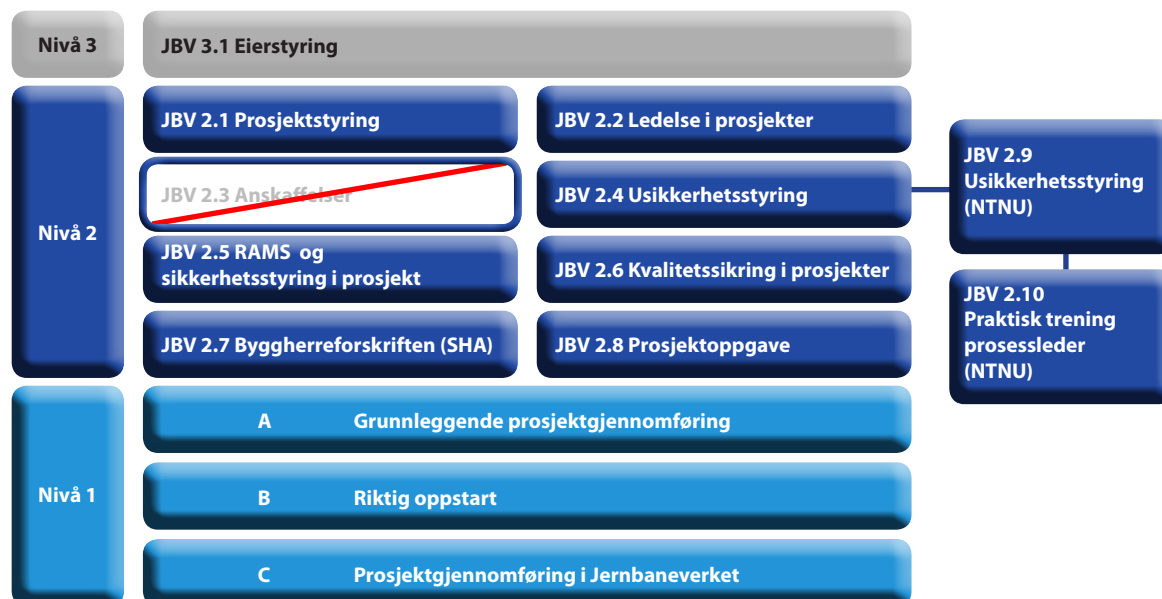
Nivå 3

JBV 3.1 Eierstyring

Nivå 2

JBV 2.1 Prosjektstyring

JBV 2.2 Ledelse i prosjekter

JBV 2.3 Anskaffelser

JBV 2.4 Usikkerhetsstyring

JBV 2.9 Usikkerhetsstyring (NTNU)

JBV 2.5 RAMS og sikkerhetsstyring i prosjekt

JBV 2.6 Kvalitetssikring i prosjekter

JBV 2.10 Praktisk trening prosessleder (NTNU)

JBV 2.7 Byggherreforskriften (SHA)

JBV 2.8 Prosjektoppgave

Nivå 1

A Grunnleggende prosjektgjennomføring

B Riktig oppstart

C Prosjektgjennomføring i Jernbaneverket